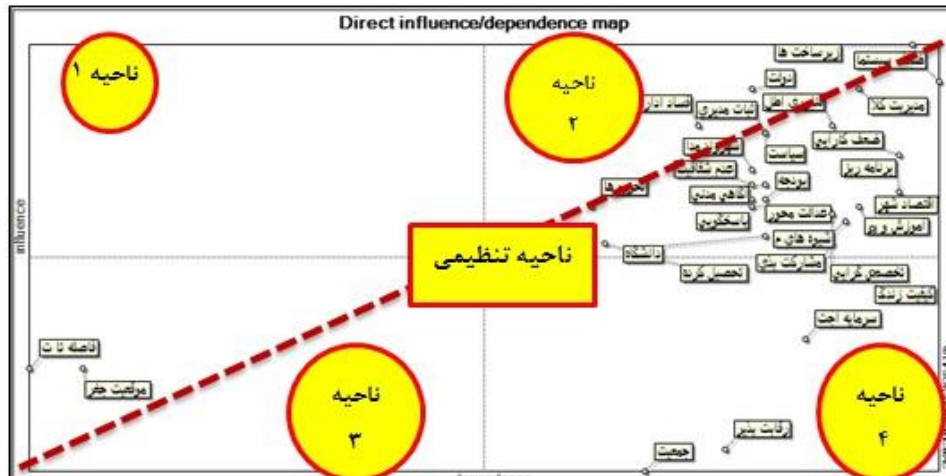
Direct influence/dependence map

ناحیه ۱

ناحیه
۲

ناحیه تنظیمی

ناحیه
۳

ناحیه
۴

influence

زیرساخت ها
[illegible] سیستم
دولت
مدیریت کلان
اقتصاد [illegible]
ثبات مدیریتی
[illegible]
ضعف کارایی
سیاست
برنامه ریزی
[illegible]
عدم شفافیت
بودجه
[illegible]
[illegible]
اقتصاد شهر
تعدد محور
آموزش و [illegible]
پاسخگویی
سیره های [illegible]
دانشگاه
مشارکت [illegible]
تحصیل کرده
تخصص گرایی
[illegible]
سرمایه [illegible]
فاصله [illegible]
موقعیت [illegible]
رقابت پذیر
جمعیت